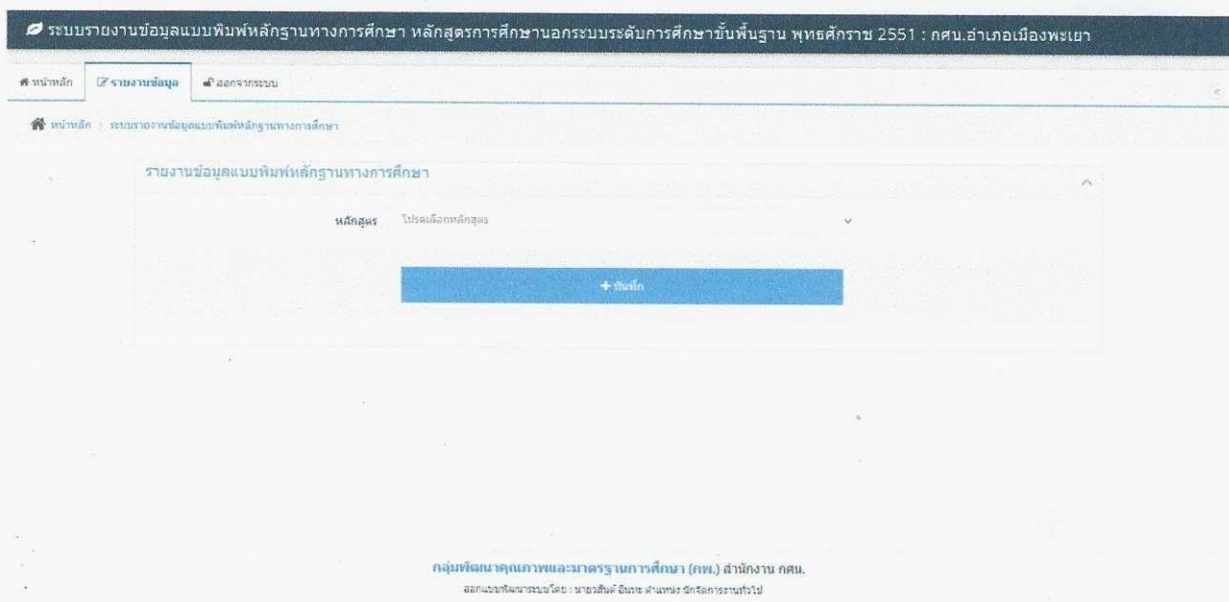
ระบบรายงานข้อมูลแบบพิมพ์หลักฐานทางการศึกษา หลักสูตรการศึกษานอกระบบระดับการศึกษาขั้นพื้นฐาน พุทธศักราช 2551 : กศน.อำเภอเมืองพะเยา

หน้าหลัก | รายงานข้อมูล | ออกจากระบบ

หน้าหลัก > ระบบรายงานข้อมูลแบบพิมพ์หลักฐานทางการศึกษา

รายงานข้อมูลแบบพิมพ์หลักฐานทางการศึกษา

หลักสูตร โปรดเลือกหลักสูตร

+ บันทึก

กลุ่มพัฒนาคุณภาพและมาตรฐานการศึกษา (คพ.) สำนักงาน กศน.
ออกแบบพัฒนาระบบโดย : นาย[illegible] ตำแหน่ง นักจัดการงานทั่วไป